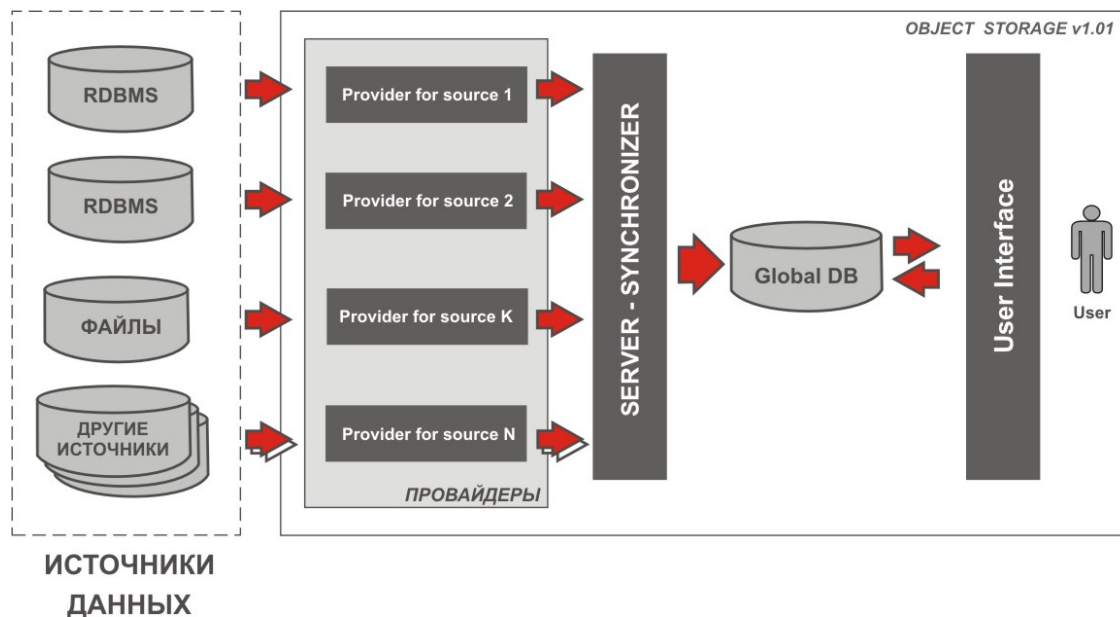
OBJECT STORAGE v1.01

RDBMS

RDBMS

ФАЙЛЫ

ДРУГИЕ ИСТОЧНИКИ

Provider for source 1

Provider for source 2

Provider for source K

Provider for source N

ПРОВАЙДЕРЫ

SERVER - SYNCHRONIZER

Global DB

User Interface

User

ИСТОЧНИКИ ДАННЫХ